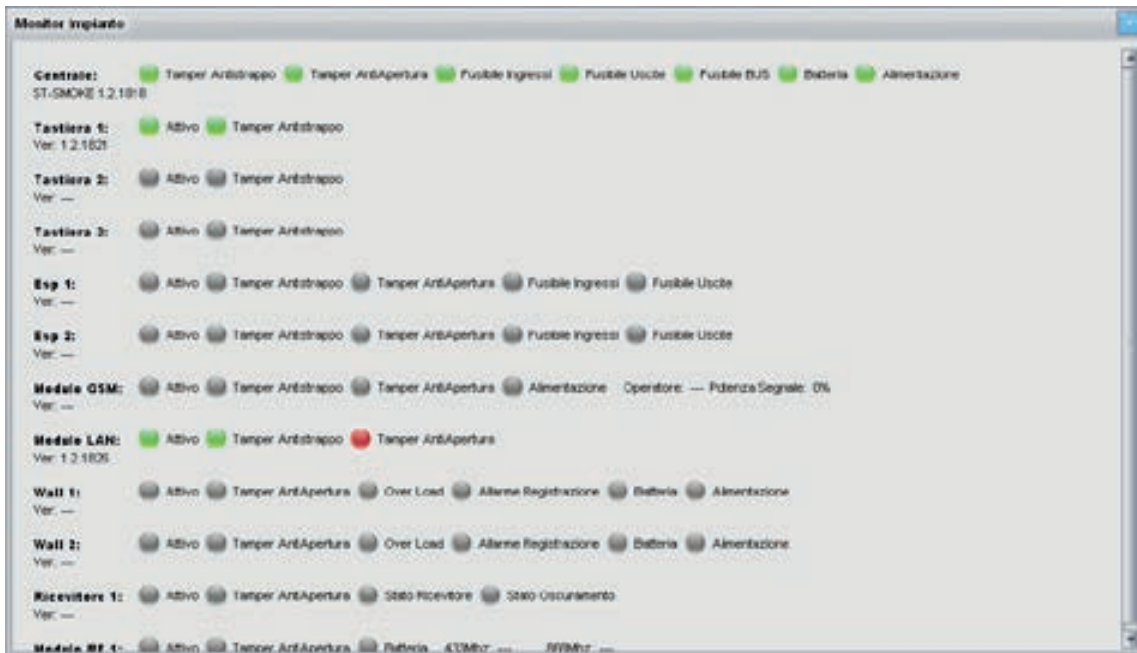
Monitor impianto

Centrale: Tamper Antistrappo Tamper AntiApertura Fusibile Ingressi Fusibile Uscite Fusibile BUS Batteria Alimentazione
ST-SMOKE 1.2.1818

Tastiera 1: Attivo Tamper Antistrappo
Ver: 1.2.1821

Tastiera 2: Attivo Tamper Antistrappo
Ver: ---

Tastiera 3: Attivo Tamper Antistrappo
Ver: ---

Esp 1: Attivo Tamper Antistrappo Tamper AntiApertura Fusibile Ingressi Fusibile Uscite
Ver: ---

Esp 2: Attivo Tamper Antistrappo Tamper AntiApertura Fusibile Ingressi Fusibile Uscite
Ver: ---

Modulo GSM: Attivo Tamper Antistrappo Tamper AntiApertura Alimentazione Operatore: --- Potenza Segnale: 0%
Ver: ---

Modulo LAN: Attivo Tamper Antistrappo Tamper AntiApertura
Ver: 1.2.1826

Wall 1: Attivo Tamper AntiApertura Over Load Allarme Registrazione Batteria Alimentazione
Ver: ---

Wall 2: Attivo Tamper AntiApertura Over Load Allarme Registrazione Batteria Alimentazione
Ver: ---

Ricevitore 1: Attivo Tamper AntiApertura Stato Ricevitore Stato Oscuramento

Modulo RF 1: Attivo Tamper AntiApertura Batteria 433Mhz: --- 868Mhz: ---